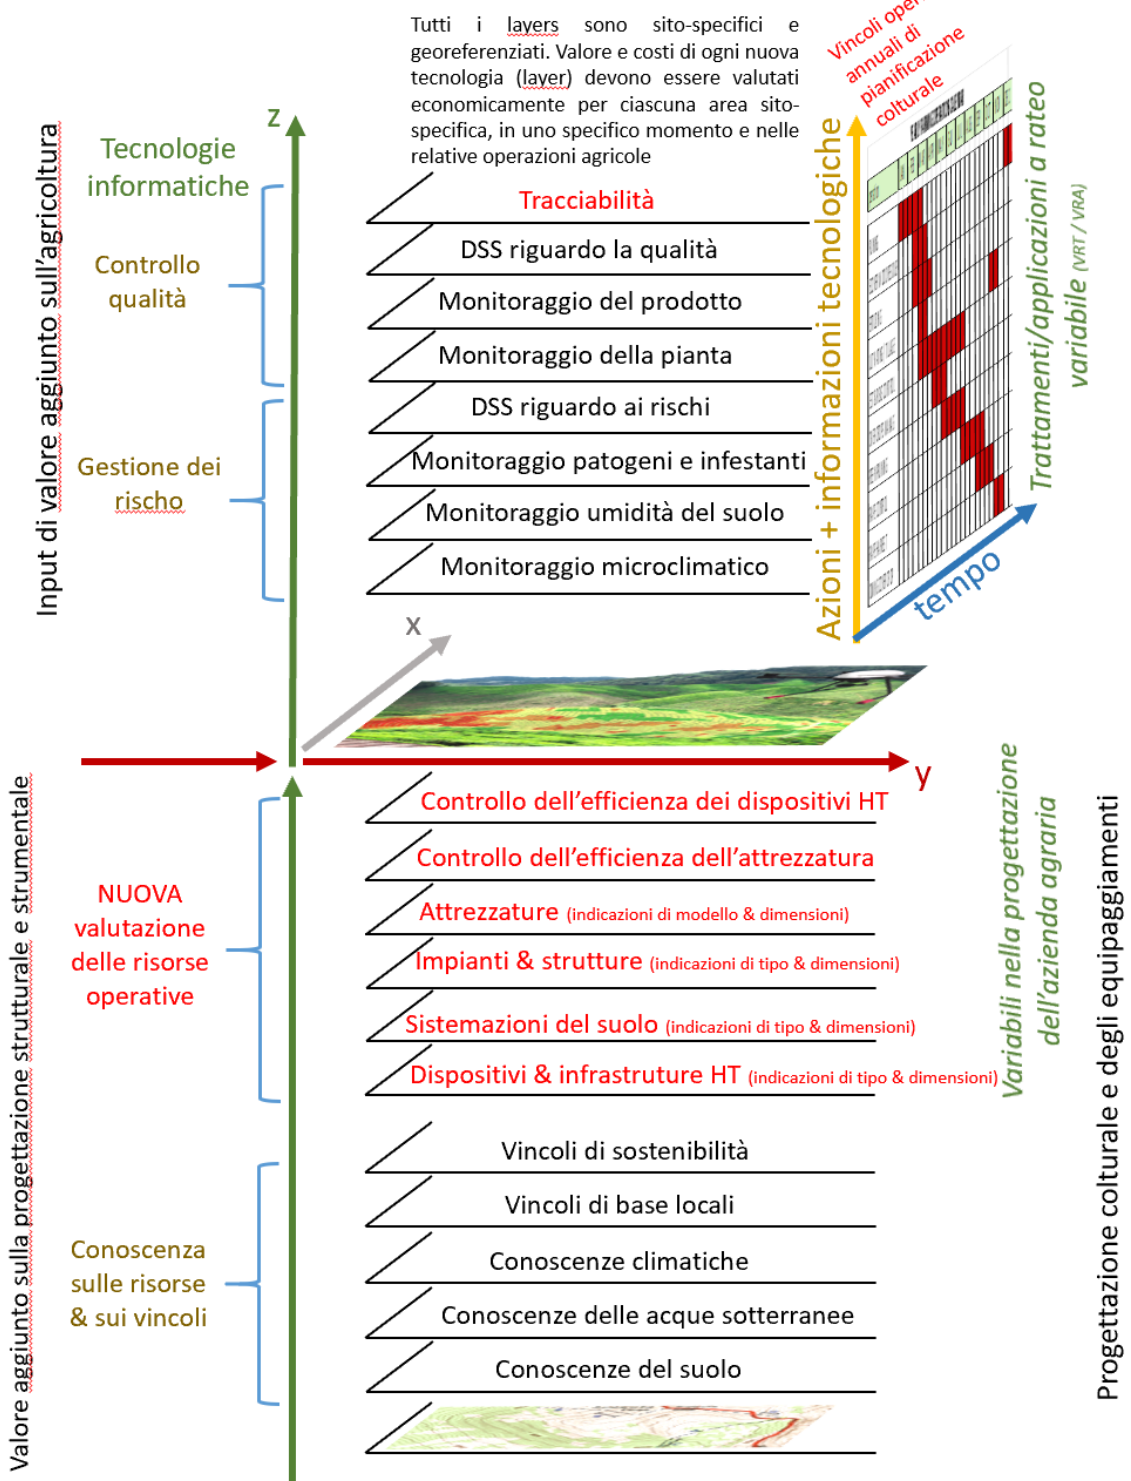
Input di valore aggiunto sull'agricoltura

z

Tecnologie informatiche

Controllo qualità

Gestione dei rischo

Tutti i layers sono sito-specifici e georeferenziati. Valore e costi di ogni nuova tecnologia (layer) devono essere valutati economicamente per ciascuna area sito-specifica, in uno specifico momento e nelle relative operazioni agricole

Vincoli oper annuali di pianificazione colturale

Tracciabilità
DSS riguardo la qualità
Monitoraggio del prodotto
Monitoraggio della pianta
DSS riguardo ai rischi
Monitoraggio patogeni e infestanti
Monitoraggio umidità del suolo
Monitoraggio microclimatico

Azioni + informazioni tecnologiche

Trattamenti/applicazioni a rateo variabile (VRT / VRA)

tempo

x

y

Valore aggiunto sulla progettazione strutturale e strumentale

NUOVA valutazione delle risorse operative

Controllo dell'efficienza dei dispositivi HT
Controllo dell'efficienza dell'attrezzatura
Attrezzature (indicazioni di modello & dimensioni)
Impianti & strutture (indicazioni di tipo & dimensioni)
Sistemazioni del suolo (indicazioni di tipo & dimensioni)
Dispositivi & infrastrutture HT (indicazioni di tipo & dimensioni)

Variabili nella progettazione dell'azienda agraria

Progettazione colturale e degli equipaggiamenti

Conoscenza sulle risorse & sui vincoli

Vincoli di sostenibilità
Vincoli di base locali
Conoscenze climatiche
Conoscenze delle acque sotterranee
Conoscenze del suolo